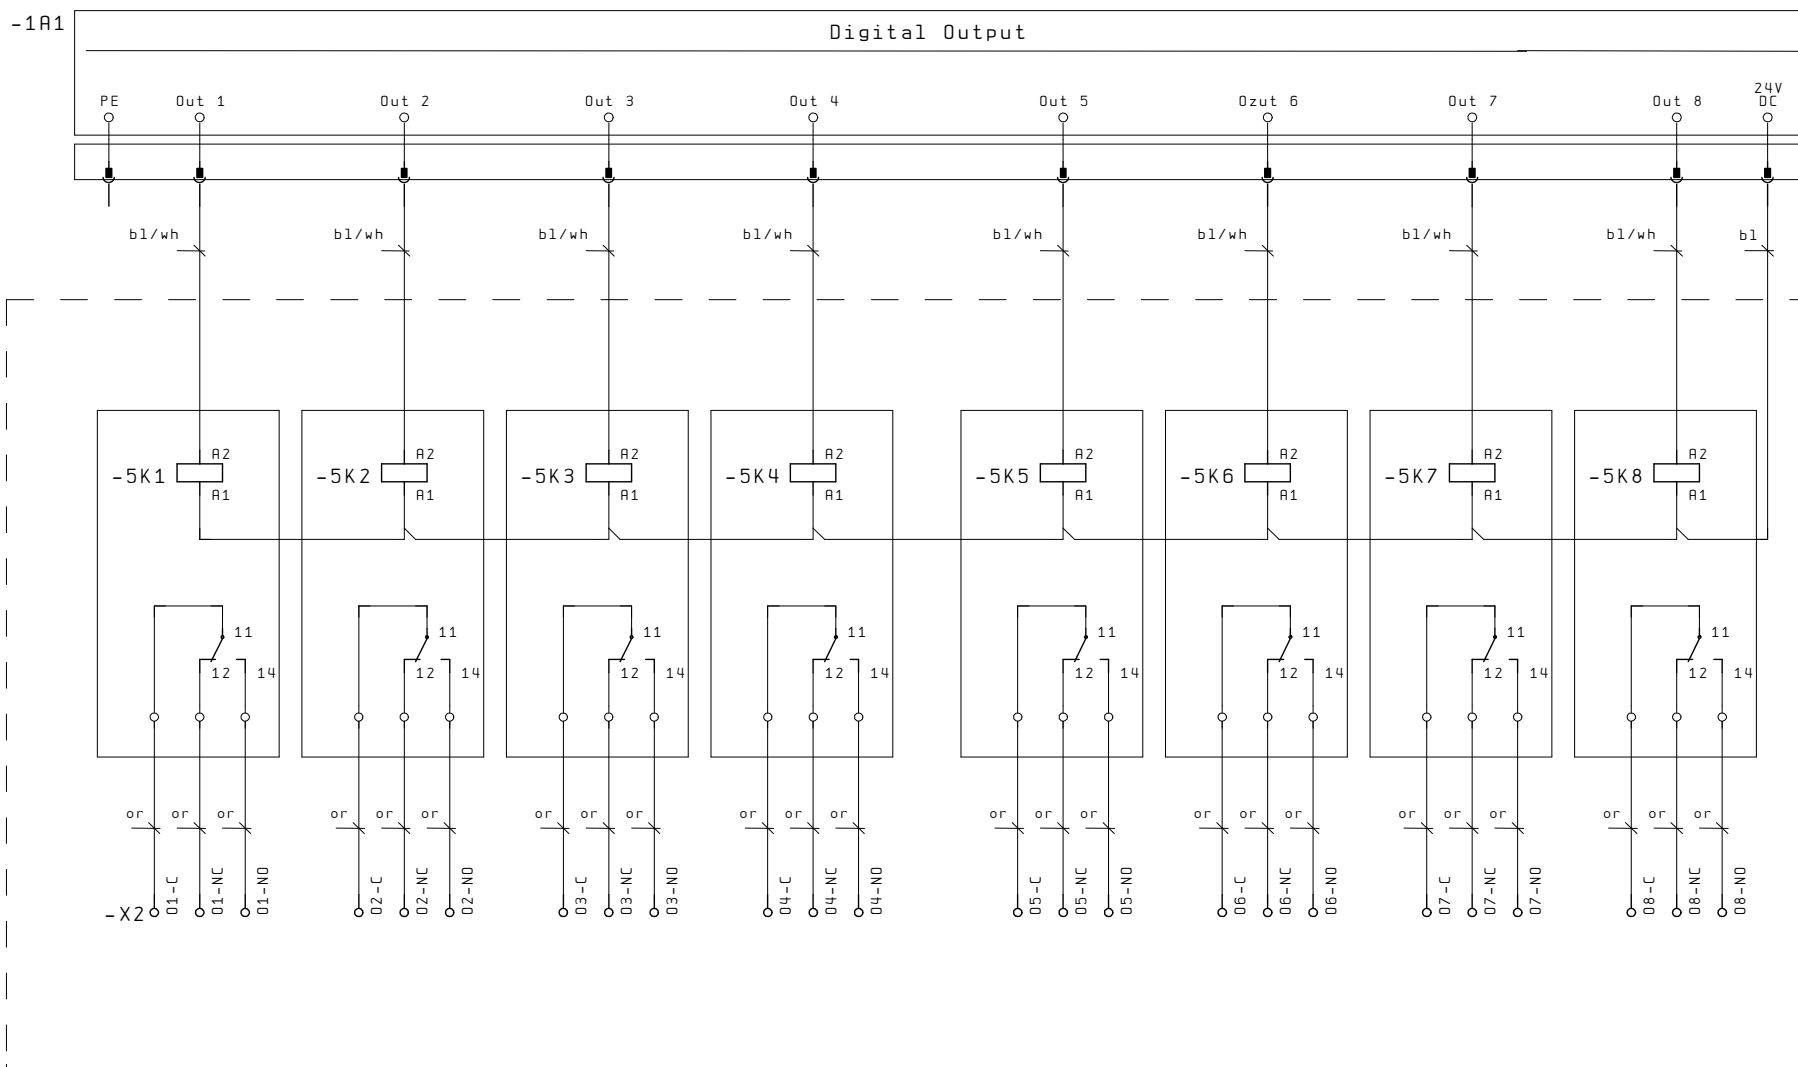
-1A1

Digital Output

PE Out 1 Out 2 Out 3 Out 4 Out 5 Ozut 6 Out 7 Out 8 24V DC

bl/wh bl/wh bl/wh bl/wh bl/wh bl/wh bl/wh bl/wh bl

-5K1 A2 A1
-5K2 A2 A1
-5K3 A2 A1
-5K4 A2 A1
-5K5 A2 A1
-5K6 A2 A1
-5K7 A2 A1
-5K8 A2 A1

11 12 14
11 12 14
11 12 14
11 12 14
11 12 14
11 12 14
11 12 14
11 12 14

or or or or or or or or or or or or or or or or or or or or or or or or

-X2 01-C 01-NC 01-NO 02-C 02-NC 02-NO 03-C 03-NC 03-NO 04-C 04-NC 04-NO 05-C 05-NC 05-NO 06-C 06-NC 06-NO 07-C 07-NC 07-NO 08-C 08-NC 08-NO